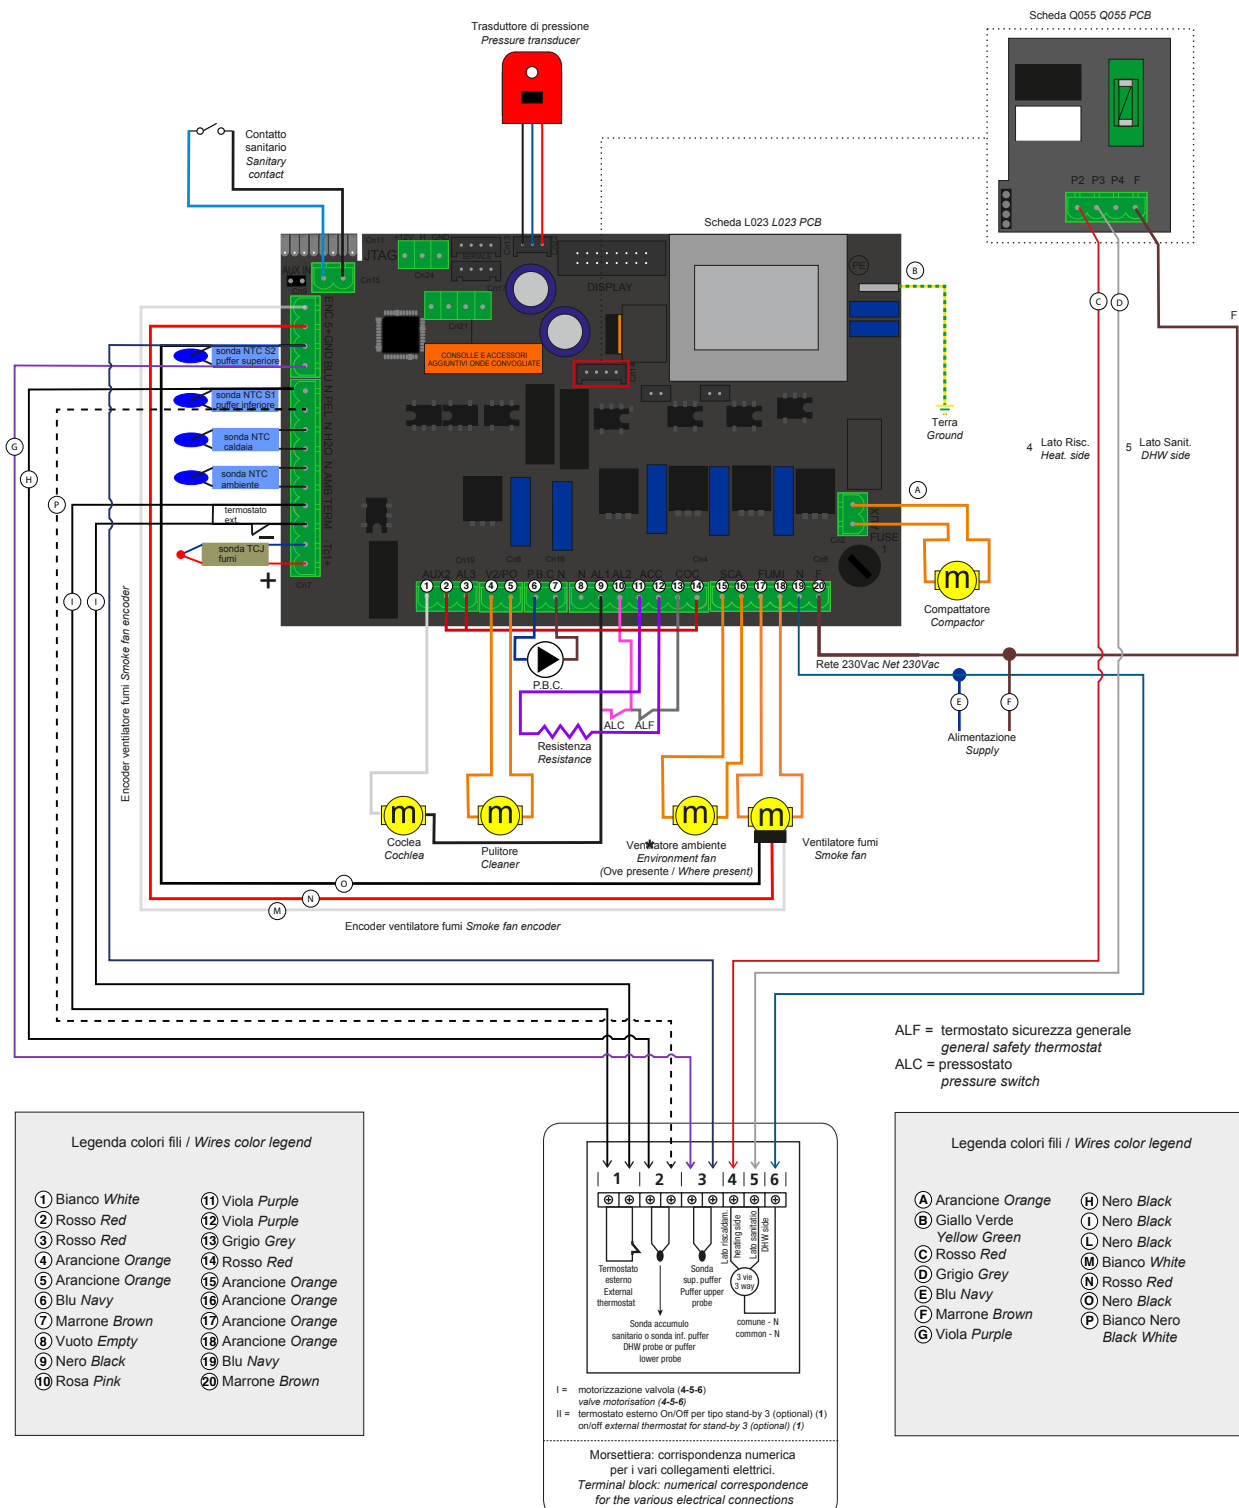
Trasduttore di pressione
*Pressure transducer*

Scheda Q055 *Q055 PCB*

P2 P3 P4 F

Contatto sanitario
*Sanitary contact*

Scheda L023 *L023 PCB*

JTAG

DISPLAY

PE

B

CONSOLLE E ACCESSORI AGGIUNTIVI ONDE CONVOGLIATE

sonda NTC S2 puffer superiore

sonda NTC S1 puffer inferiore

sonda NTC caldaia

sonda NTC ambiente

termostato ext.

sonda TCJ fumi

ENC 5+GND BLU N PEL N H2O N AMB TERM -Tc(+)

Terra
*Ground*

4 Lato Risc.
*Heat. side*

5 Lato Sanit.
*DHW side*

F

C D

A

FUSE

AUX2 AL3 V2/PO P.B.C. N AL1 AL2 ACC COC SCA FUMI N F

1 2 3 4 5 6 7 8 9 10 11 12 13 14 15 16 17 18 19 20

Compattatore
*Compactor*

Rete 230Vac *Net 230Vac*

E F

Alimentazione
*Supply*

P.B.C.

ALC ALF

Resistenza
*Resistance*

G H P I I

Encoder ventilatore fumi *Smoke fan encoder*

Coclea
*Cochlea*

Pulitore
*Cleaner*

Ventilatore ambiente
*Environment fan*
(Ove presente / *Where present*)

Ventilatore fumi
*Smoke fan*

O N M

Encoder ventilatore fumi *Smoke fan encoder*

ALF = termostato sicurezza generale
*general safety thermostat*
ALC = pressostato
*pressure switch*

Legenda colori fili / *Wires color legend*

1 Bianco *White*
2 Rosso *Red*
3 Rosso *Red*
4 Arancione *Orange*
5 Arancione *Orange*
6 Blu *Navy*
7 Marrone *Brown*
8 Vuoto *Empty*
9 Nero *Black*
10 Rosa *Pink*
11 Viola *Purple*
12 Viola *Purple*
13 Grigio *Grey*
14 Rosso *Red*
15 Arancione *Orange*
16 Arancione *Orange*
17 Arancione *Orange*
18 Arancione *Orange*
19 Blu *Navy*
20 Marrone *Brown*

1 2 3 4 5 6

Termostato esterno
External thermostat

Sonda sup. puffer
Puffer upper probe

Lato riscaldam. heating side

Lato sanitario DHW side

3 vie 3 way

comune - N
common - N

Sonda accumulo sanitario o sonda inf. puffer
DHW probe or puffer lower probe

I = motorizzazione valvola (**4-5-6**)
*valve motorisation (**4-5-6**)*
II = termostato esterno On/Off per tipo stand-by 3 (optional) (**1**)
*on/off external thermostat for stand-by 3 (optional) (**1**)*

Morsettiera: corrispondenza numerica per i vari collegamenti elettrici.
*Terminal block: numerical correspondence for the various electrical connections*

Legenda colori fili / *Wires color legend*

A Arancione *Orange*
B Giallo Verde *Yellow Green*
C Rosso *Red*
D Grigio *Grey*
E Blu *Navy*
F Marrone *Brown*
G Viola *Purple*
H Nero *Black*
I Nero *Black*
L Nero *Black*
M Bianco *White*
N Rosso *Red*
O Nero *Black*
P Bianco Nero *Black White*